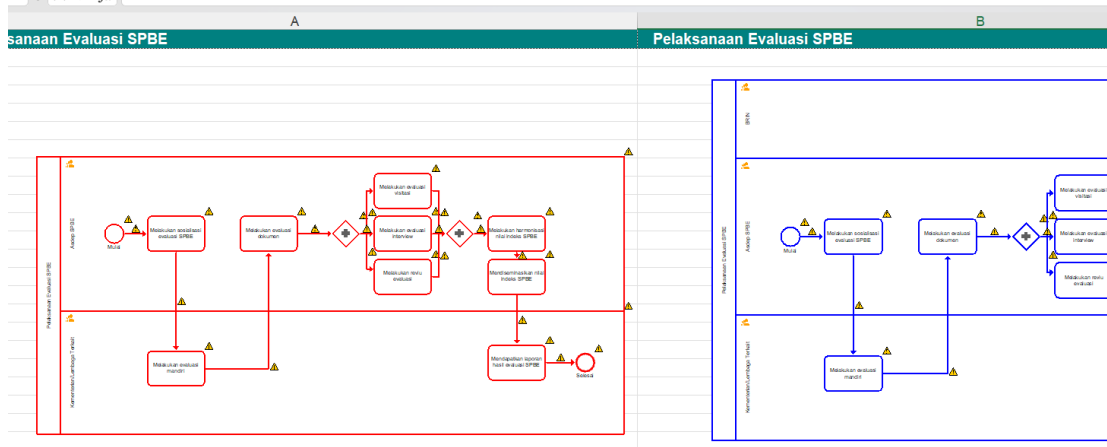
A

B

sanaan Evaluasi SPBE

Pelaksanaan Evaluasi SPBE

Pelaksanaan Evaluasi SPBE

Asesor SPBE

Mulai

Melakukan sosialisasi evaluasi SPBE

Melakukan evaluasi dokumen

Melakukan evaluasi visitasi

Melakukan evaluasi interview

Melakukan reviu evaluasi

Melakukan harmonisasi nilai indeks SPBE

Menderiseminasikan nilai indeks SPBE

Kementerian/Lembaga Terkait

Melakukan evaluasi mandiri

Mendapatkan laporan hasil evaluasi SPBE

Selesai

Pelaksanaan Evaluasi SPBE

BRIN

Asesor SPBE

Mulai

Melakukan sosialisasi evaluasi SPBE

Melakukan evaluasi dokumen

Melakukan evaluasi visitasi

Melakukan evaluasi interview

Melakukan reviu evaluasi

Kementerian/Lembaga Terkait

Melakukan evaluasi mandiri